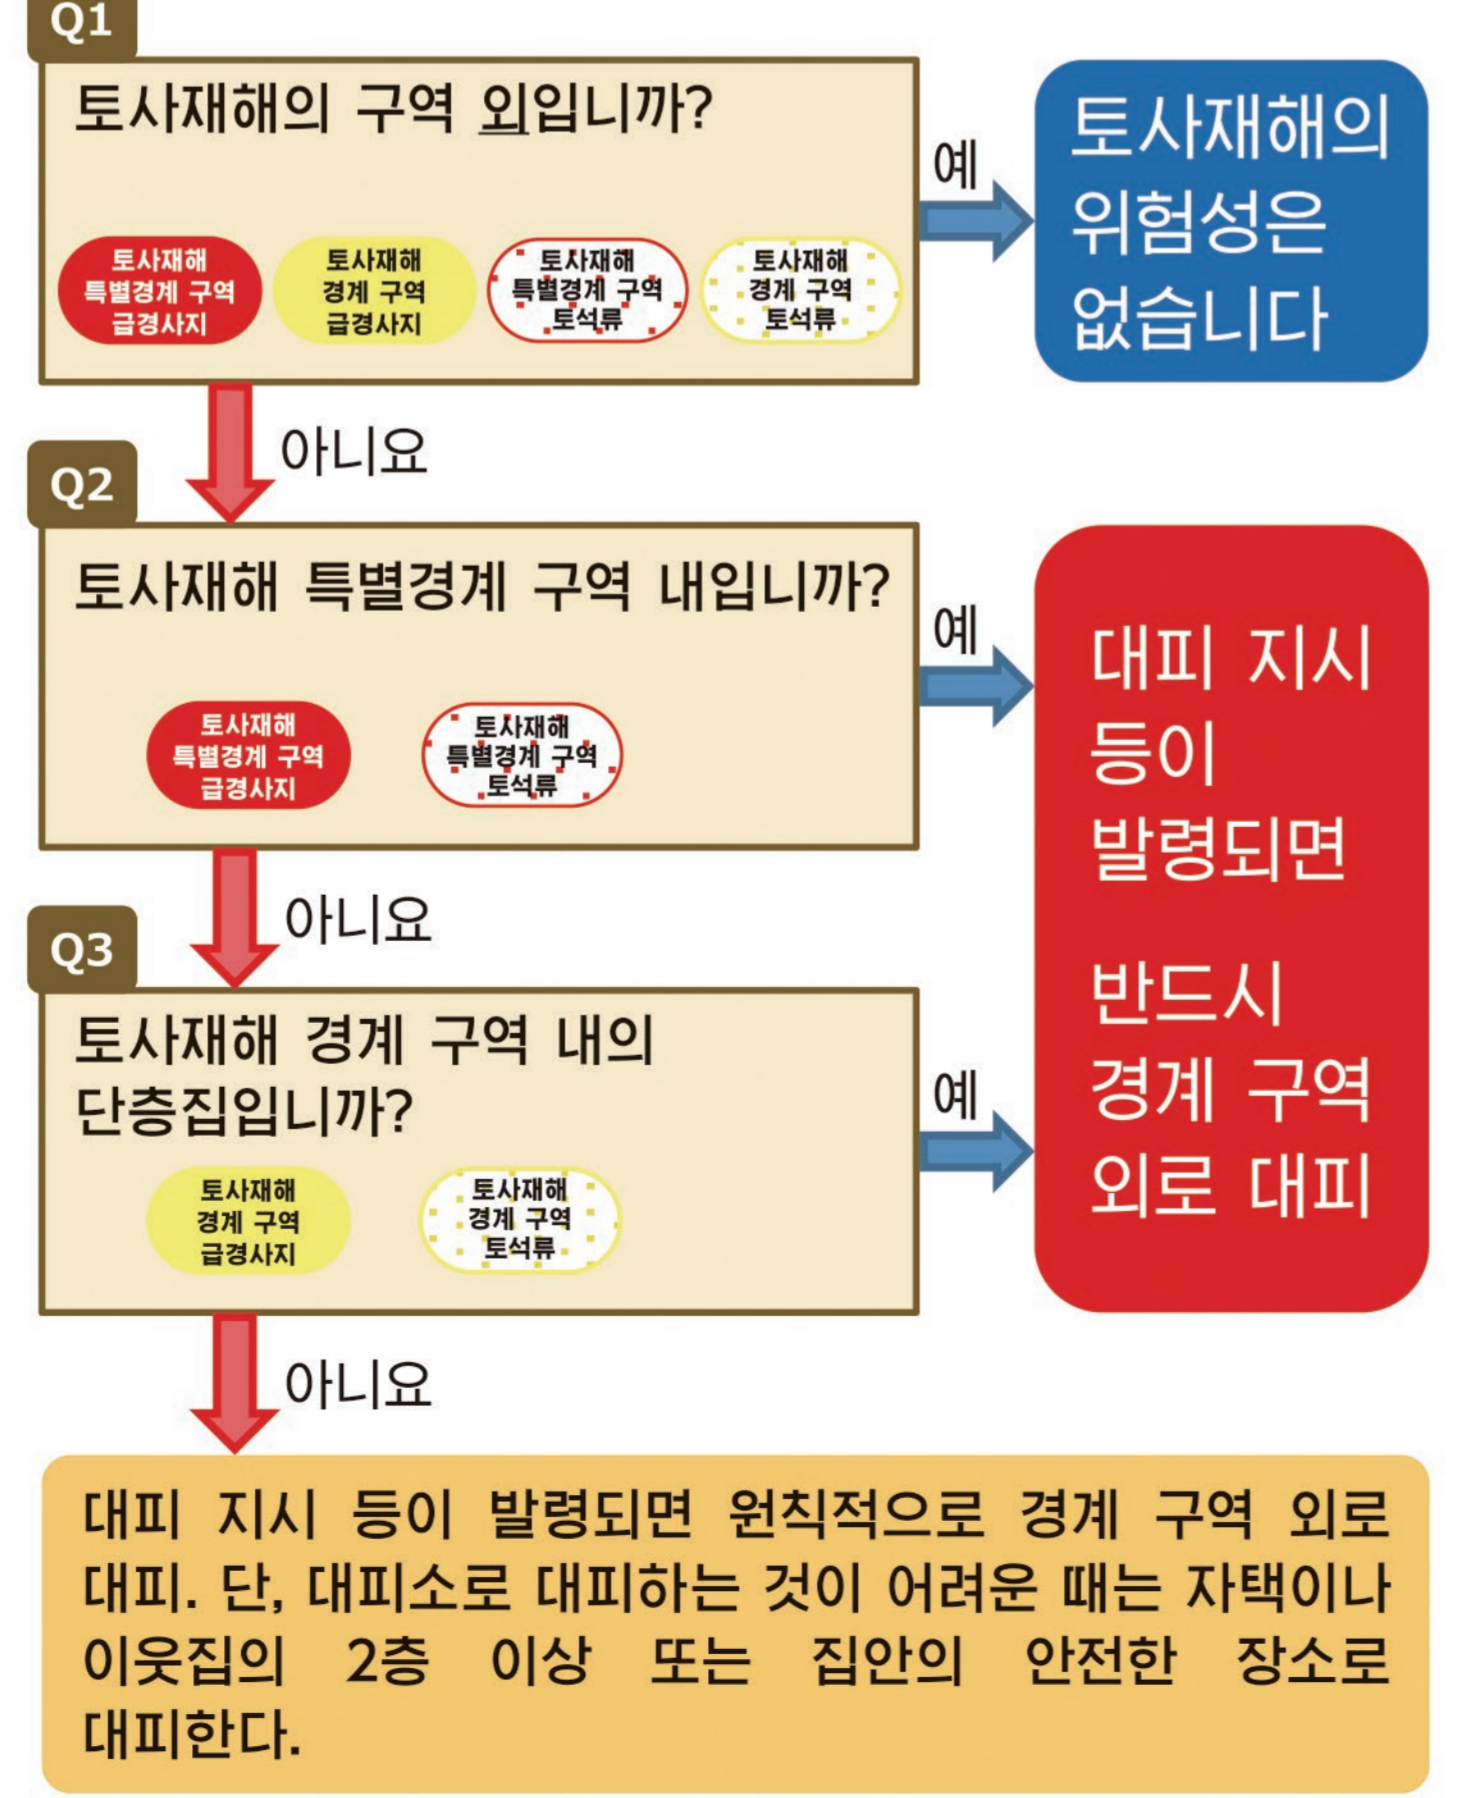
Q1

토사재해의 구역 외입니까?

토사재해 특별경계 구역 급경사지

토사재해 경계 구역 급경사지

토사재해 특별경계 구역 토석류

토사재해 경계 구역 토석류

예

토사재해의 위험성은 없습니다

아니요

Q2

토사재해 특별경계 구역 내입니까?

토사재해 특별경계 구역 급경사지

토사재해 특별경계 구역 토석류

예

대피 지시 등이 발령되면

반드시 경계 구역 외로 대피

아니요

Q3

토사재해 경계 구역 내의 단층집입니까?

토사재해 경계 구역 급경사지

토사재해 경계 구역 토석류

예

아니요

대피 지시 등이 발령되면 원칙적으로 경계 구역 외로 대피. 단, 대피소로 대피하는 것이 어려운 때는 자택이나 이웃집의 2층 이상 또는 집안의 안전한 장소로 대피한다.